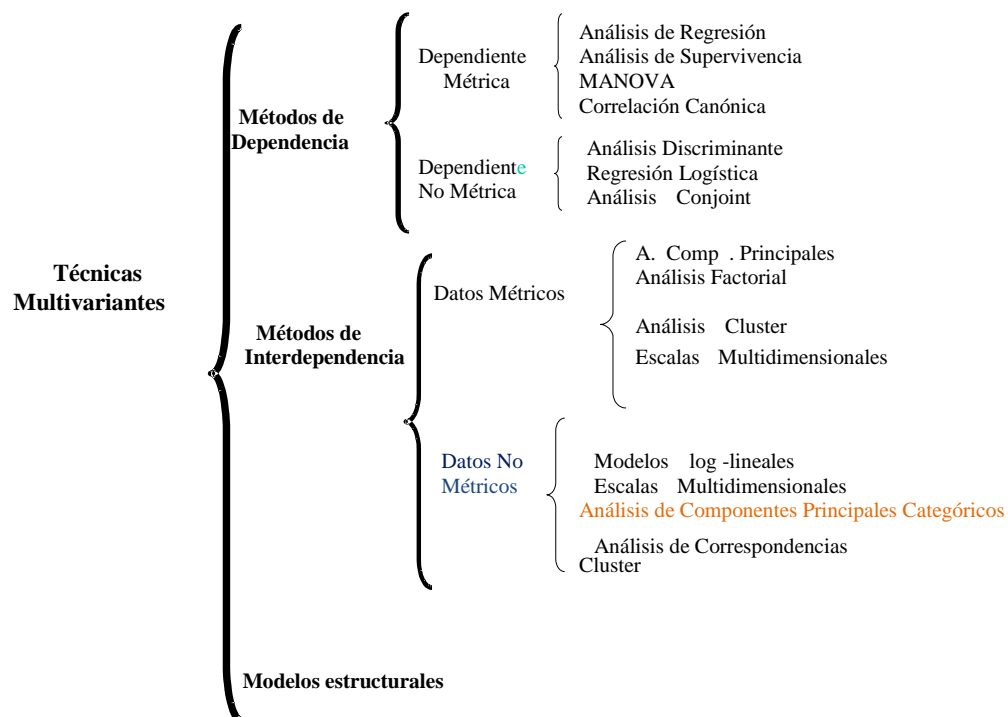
Técnicas Multivariantes

Métodos de Dependencia

Dependiente Métrica

Análisis de Regresión
Análisis de Supervivencia
MANOVA
Correlación Canónica

Dependiente No Métrica

Análisis Discriminante
Regresión Logística
Análisis Conjoint

Métodos de Interdependencia

Datos Métricos

A. Comp . Principales
Análisis Factorial

Análisis Cluster

Escalas Multidimensionales

Datos No Métricos

Modelos log -lineales
Escalas Multidimensionales
Análisis de Componentes Principales Categóricos

Análisis de Correspondencias
Cluster

Modelos estructurales